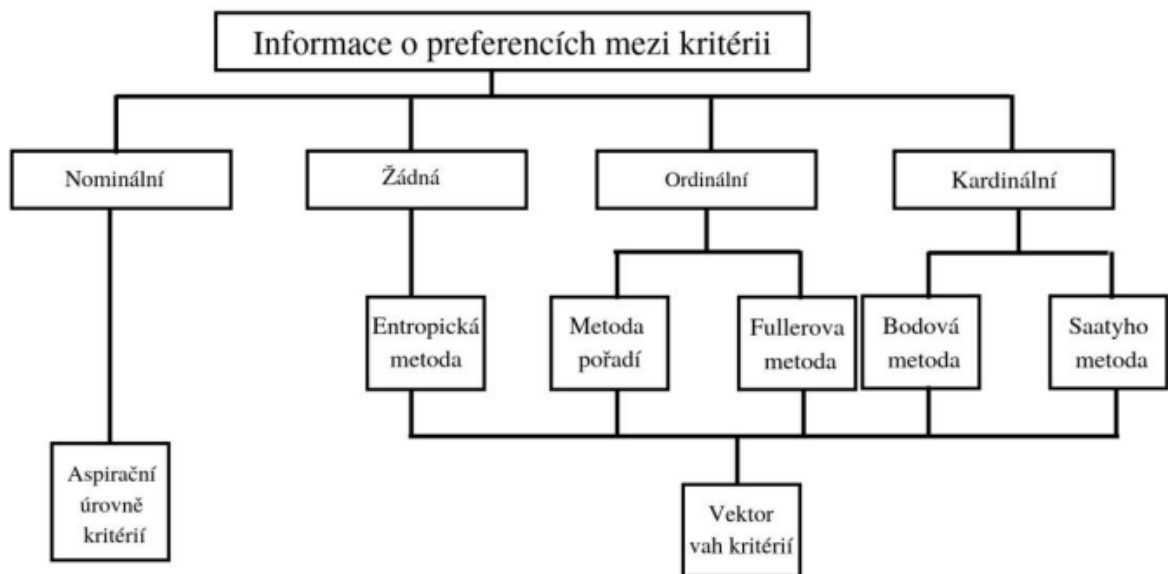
Informace o preferencích mezi kritérii

Nominální

Žádná

Ordinální

Kardinální

Entropická metoda

Metoda pořadí

Fullerova metoda

Bodová metoda

Saatyho metoda

Aspirační úrovně kritérií

Vektor vah kritérií